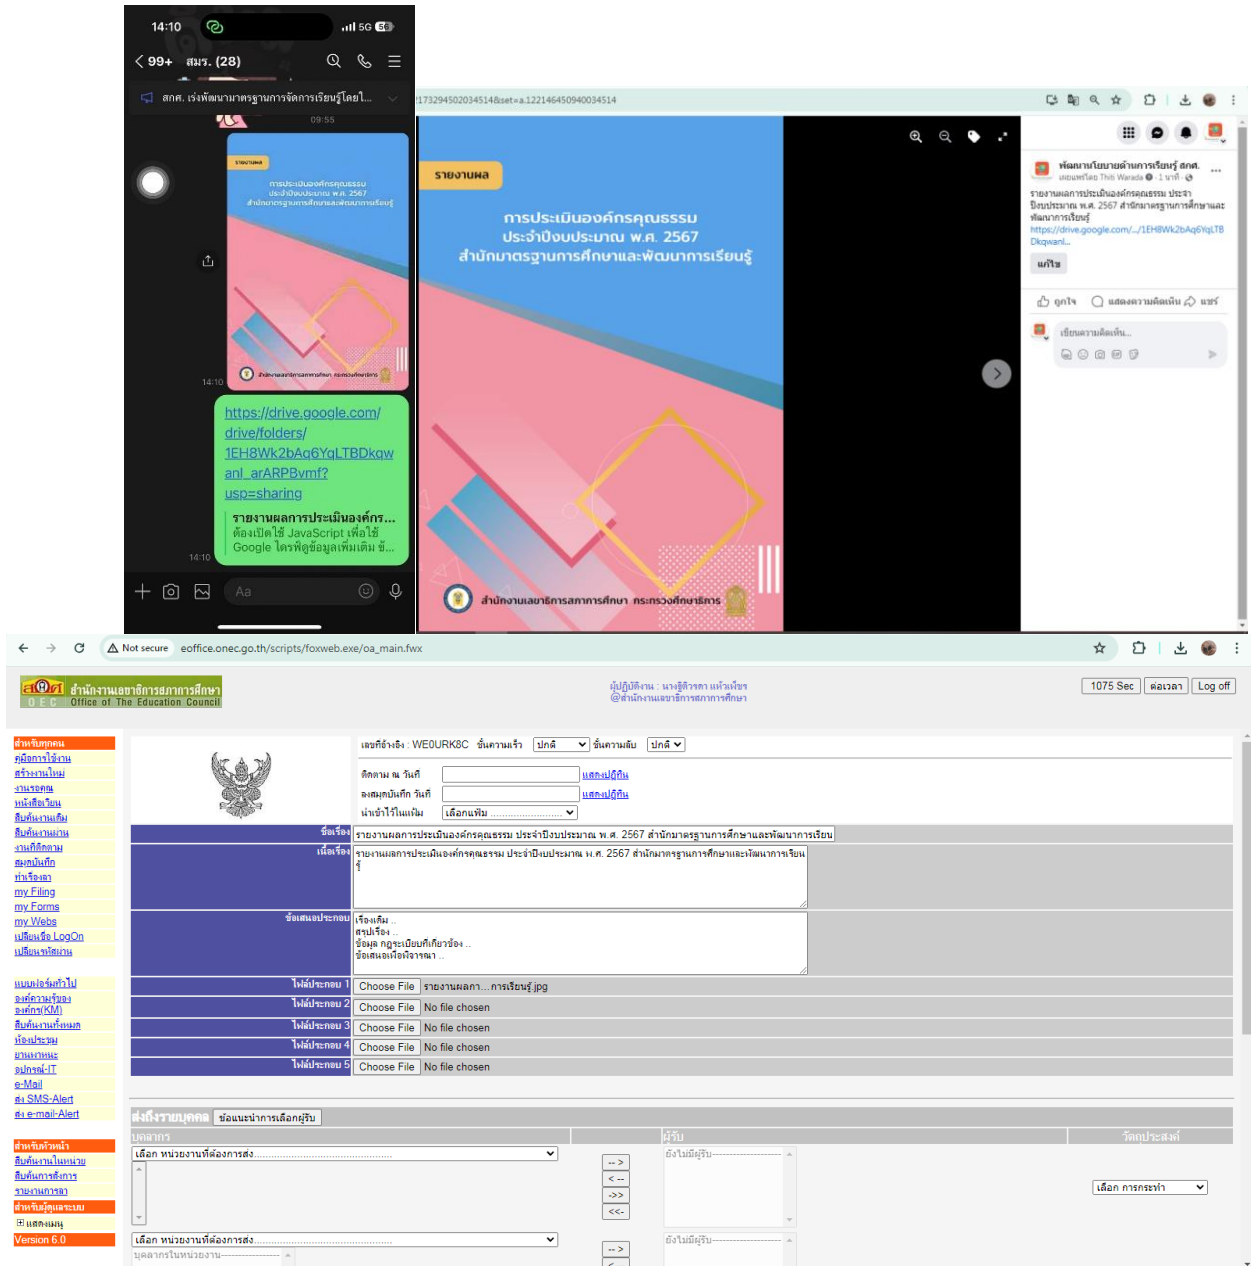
14:10
5G
< 99+ สมร. (28)
สกศ. เร่งพัฒนามาตรฐานการจัดการเรียนรู้โดยใ...
09:55
รายงานผล
การประเมินองค์กรคุณธรรม ประจำปีงบประมาณ พ.ศ. 2567 สำนักมาตรฐานการศึกษาและพัฒนาการเรียนรู้
14:10
https://drive.google.com/drive/folders/1EH8Wk2bAq6YqLTBDkqwanl_arARPBvmf?usp=sharing
รายงานผลการประเมินองค์กร...
ต้องเปิดใช้ JavaScript เพื่อใช้ Google ไดรฟ์ข้อมูลเพิ่มเติม ข้...
14:10
Aa

?173294502034514&set=a.122146450940034514

รายงานผล
การประเมินองค์กรคุณธรรม
ประจำปีงบประมาณ พ.ศ. 2567
สำนักมาตรฐานการศึกษาและพัฒนาการเรียนรู้
สำนักงานเลขาธิการสภาการศึกษา กระทรวงศึกษาธิการ

พัฒนานโยบายด้านการเรียนรู้ สกศ.
เผยแพร่โดย Thiti Warada · 1 นาที
รายงานผลการประเมินองค์กรคุณธรรม ประจำปีงบประมาณ พ.ศ. 2567 สำนักมาตรฐานการศึกษาและพัฒนาการเรียนรู้
https://drive.google.com/.../1EH8Wk2bAq6YqLTBDkqwanl...
แก้ไข
ถูกใจ แสดงความคิดเห็น แชร์
เขียนความคิดเห็น...

Not secure eoffice.onec.go.th/scripts/foxweb.exe/oa_main.fwx

สกศ สำนักงานเลขาธิการสภาการศึกษา OEC Office of The Education Council
ผู้ปฏิบัติงาน : นางฐิติวรดา แก้วเพ็ชร @สำนักงานเลขาธิการสภาการศึกษา
1075 Sec ต่อเวลา Log off

สำหรับทุกคน
คู่มือการใช้งาน
สร้างงานใหม่
งานรอคุณ
หนังสือเวียน
สืบค้นงานเดิม
สืบค้นงานผ่าน
งานที่ติดตาม
สมุดบันทึก
ทำเรื่องลา
my Filing
my Forms
my Webs
เปลี่ยนชื่อ LogOn
เปลี่ยนรหัสผ่าน
แบบฟอร์มทั่วไป
องค์ความรู้ขององค์กร(KM)
สืบค้นงานทั้งหมด
ห้องประชุม
ยานพาหนะ
อุปกรณ์-IT
e-Mail
ส่ง SMS-Alert
ส่ง e-mail-Alert
สำหรับหัวหน้า
สืบค้นงานในหน่วย
สืบค้นการสั่งการ
รายงานการลา
สำหรับผู้ดูแลระบบ
แสดงเมนู
Version 6.0

เลขที่อ้างอิง : WE0URK8C ชั้นความเร็ว ปกติ ชั้นความลับ ปกติ
ติดตาม ณ วันที่ แสดงปฏิทิน
ลงสมุดบันทึก วันที่ แสดงปฏิทิน
นำเข้าไว้ในแฟ้ม เลือกแฟ้ม ......................
ชื่อเรื่อง รายงานผลการประเมินองค์กรคุณธรรม ประจำปีงบประมาณ พ.ศ. 2567 สำนักมาตรฐานการศึกษาและพัฒนาการเรียน
เนื้อเรื่อง รายงานผลการประเมินองค์กรคุณธรรม ประจำปีงบประมาณ พ.ศ. 2567 สำนักมาตรฐานการศึกษาและพัฒนาการเรียนรู้
ข้อเสนอประกอบ เรื่องเดิม ..
สรุปเรื่อง ..
ข้อมูล กฎระเบียบที่เกี่ยวข้อง ..
ข้อเสนอเพื่อพิจารณา ..
ไฟล์ประกอบ 1 Choose File รายงานผลกา...การเรียนรู้.jpg
ไฟล์ประกอบ 2 Choose File No file chosen
ไฟล์ประกอบ 3 Choose File No file chosen
ไฟล์ประกอบ 4 Choose File No file chosen
ไฟล์ประกอบ 5 Choose File No file chosen
ส่งถึงรายบุคคล ข้อแนะนำการเลือกผู้รับ
บุคลากร ผู้รับ วัตถุประสงค์
เลือก หน่วยงานที่ต้องการส่ง..........................................
--> <-- ->> <<-
ยังไม่มีผู้รับ-----------------
เลือก การกระทำ
เลือก หน่วยงานที่ต้องการส่ง..........................................
บุคลากรในหน่วยงาน-----------------
-->
ยังไม่มีผู้รับ-----------------